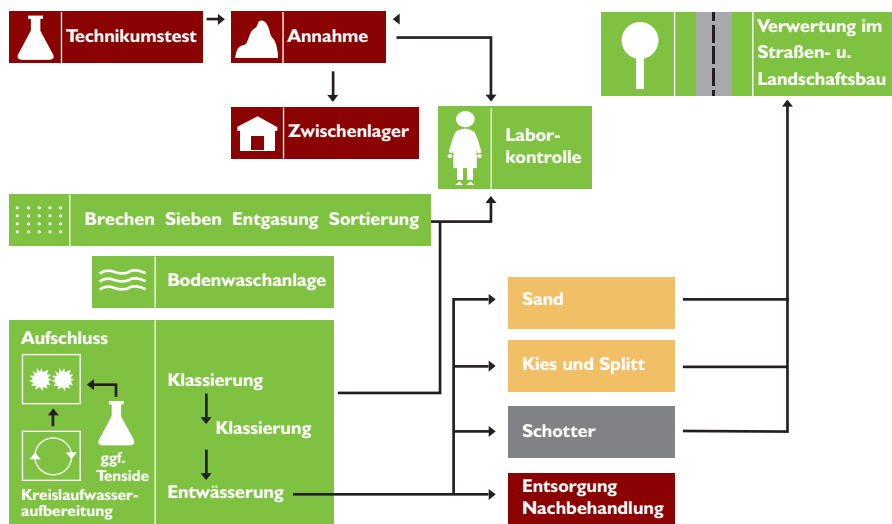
Technikumstest

Annahme

Zwischenlager

Labor-
kontrolle

Verwertung im Straßen- u. Landschaftsbau

Brechen Sieben Entgasung Sortierung

Bodenwaschanlage

Aufschluss

ggf. Tenside

Kreislaufwasser-
aufbereitung

Klassierung

Klassierung

Entwässerung

Sand

Kies und Splitt

Schotter

Entsorgung
Nachbehandlung